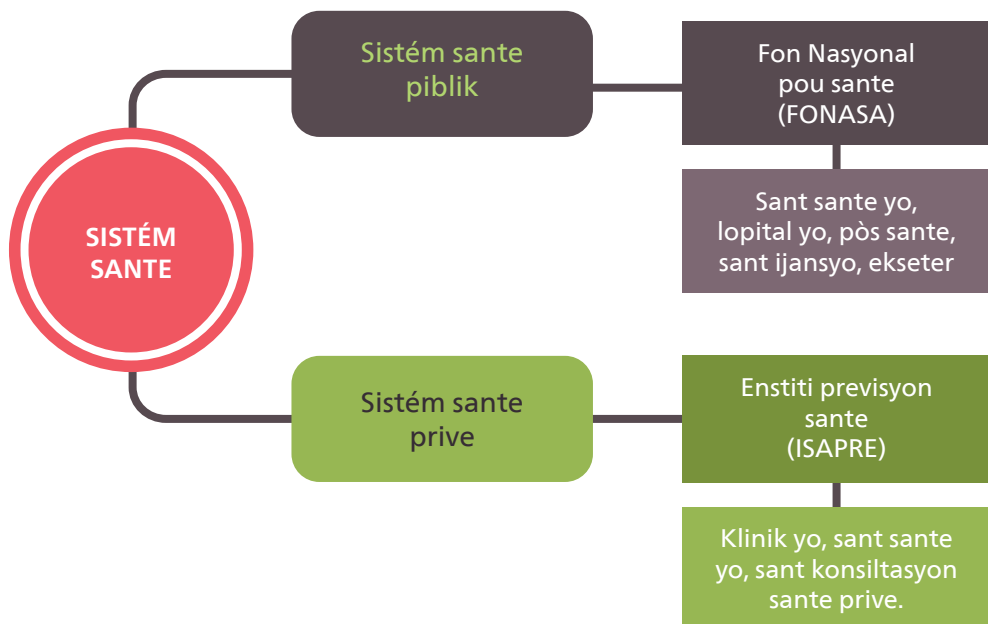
SISTÉM SANTE

Sistém sante piblik

Fon Nasyonal pou sante (FONASA)

Sant sante yo, lopital yo, pòs sante, sant ijansyo, ekseter

Sistém sante prive

Enstiti previsyon sante (ISAPRE)

Klinik yo, sant sante yo, sant konsiltasyon sante prive.